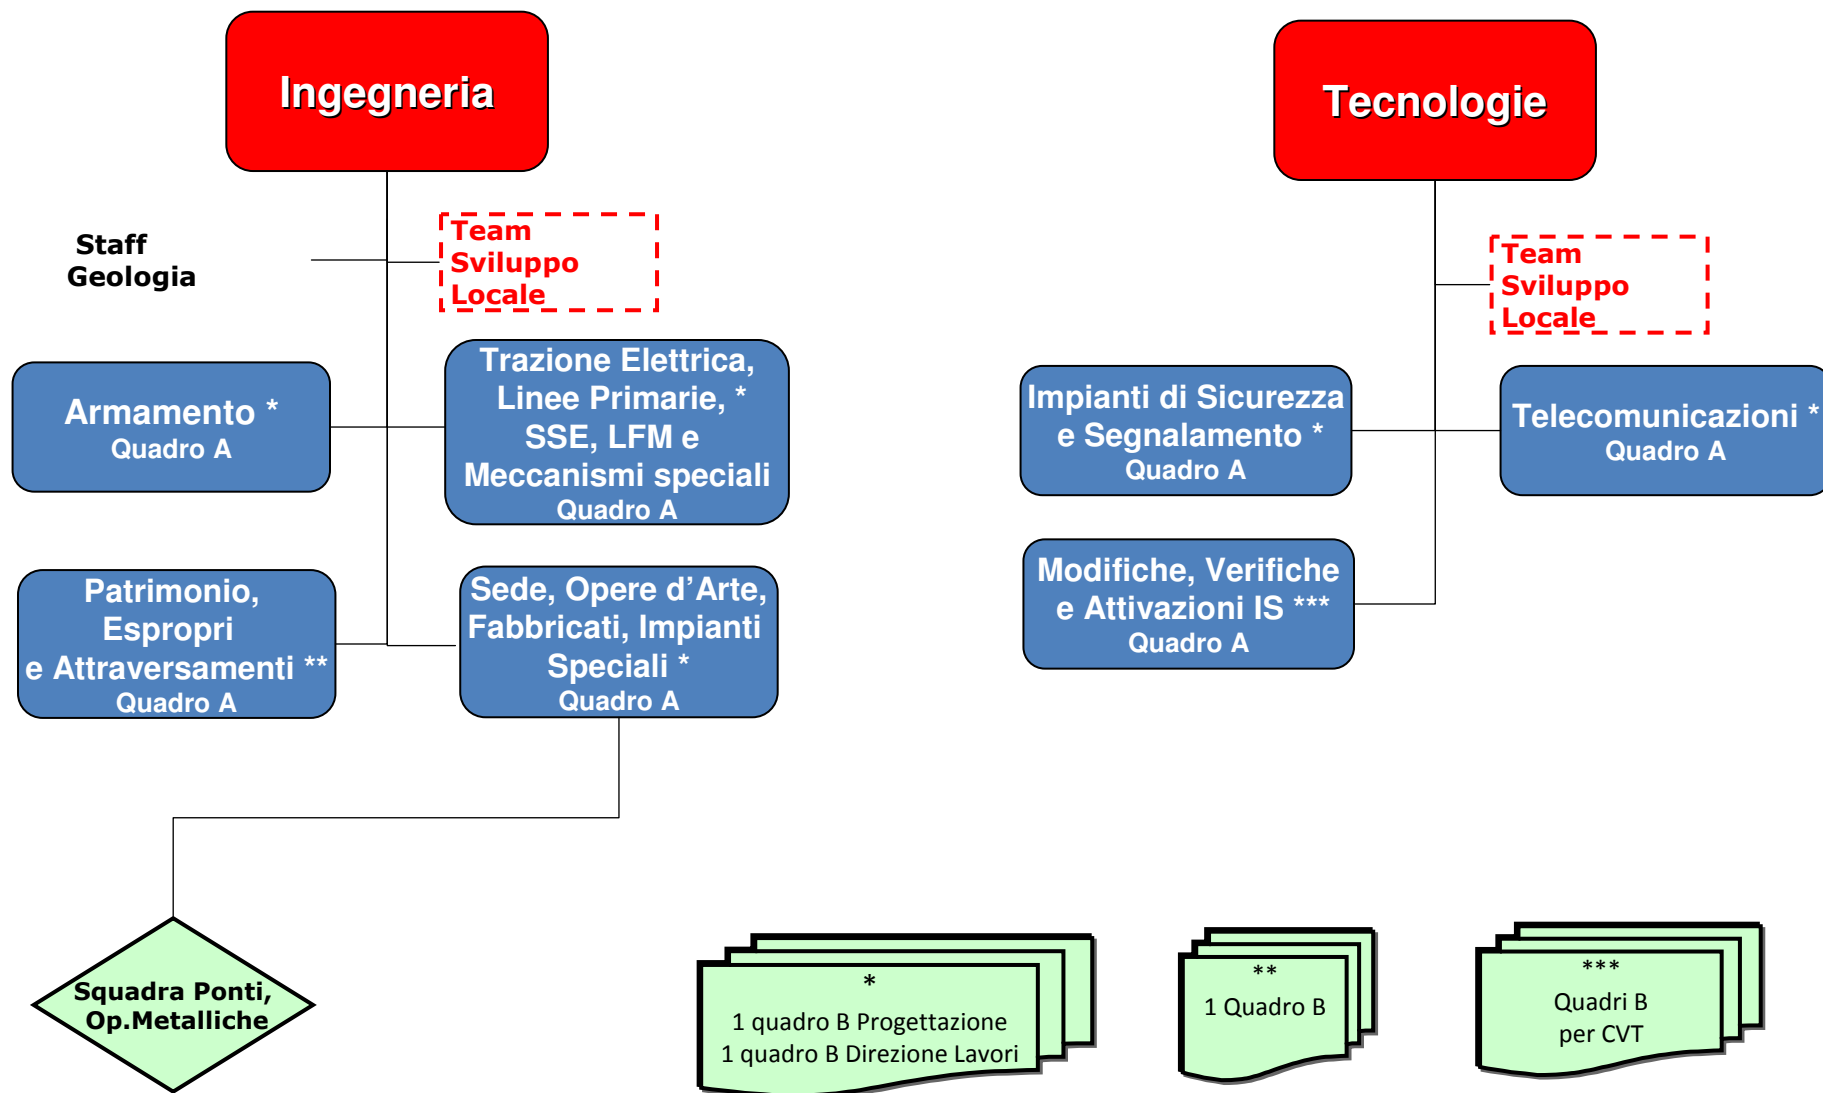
Ingegneria

Staff
Geologia

Team
Sviluppo
Locale

Armamento *
Quadro A

Trazione Elettrica, Linee Primarie, * SSE, LFM e Meccanismi speciali
Quadro A

Patrimonio, Espropri e Attraversamenti **
Quadro A

Sede, Opere d'Arte, Fabbricati, Impianti Speciali *
Quadro A

Squadra Ponti, Op.Metalliche

Tecnologie

Team
Sviluppo
Locale

Impianti di Sicurezza e Segnalamento *
Quadro A

Telecomunicazioni *
Quadro A

Modifiche, Verifiche e Attivazioni IS ***
Quadro A

*
1 quadro B Progettazione
1 quadro B Direzione Lavori

**
1 Quadro B

***
Quadri B
per CVT